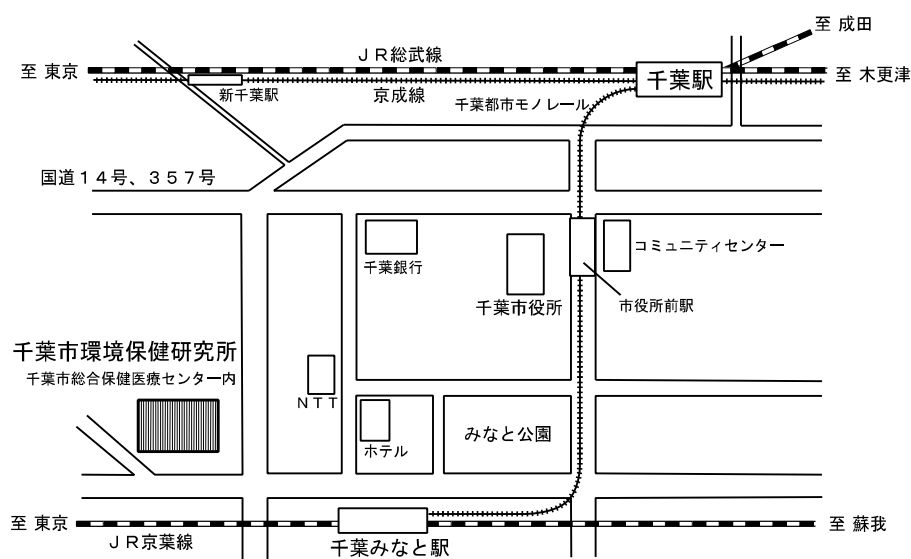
至 成田

ＪＲ総武線

至 東京

千葉駅

至 木更津

新千葉駅

京成線

千葉都市モノレール

国道１４号、３５７号

コミュニティセンター

千葉銀行

千葉市役所

市役所前駅

千葉市環境保健研究所

千葉市総合保健医療センター内

ＮＴＴ

ホテル

みなと公園

至 東京

至 蘇我

ＪＲ京葉線

千葉みなと駅